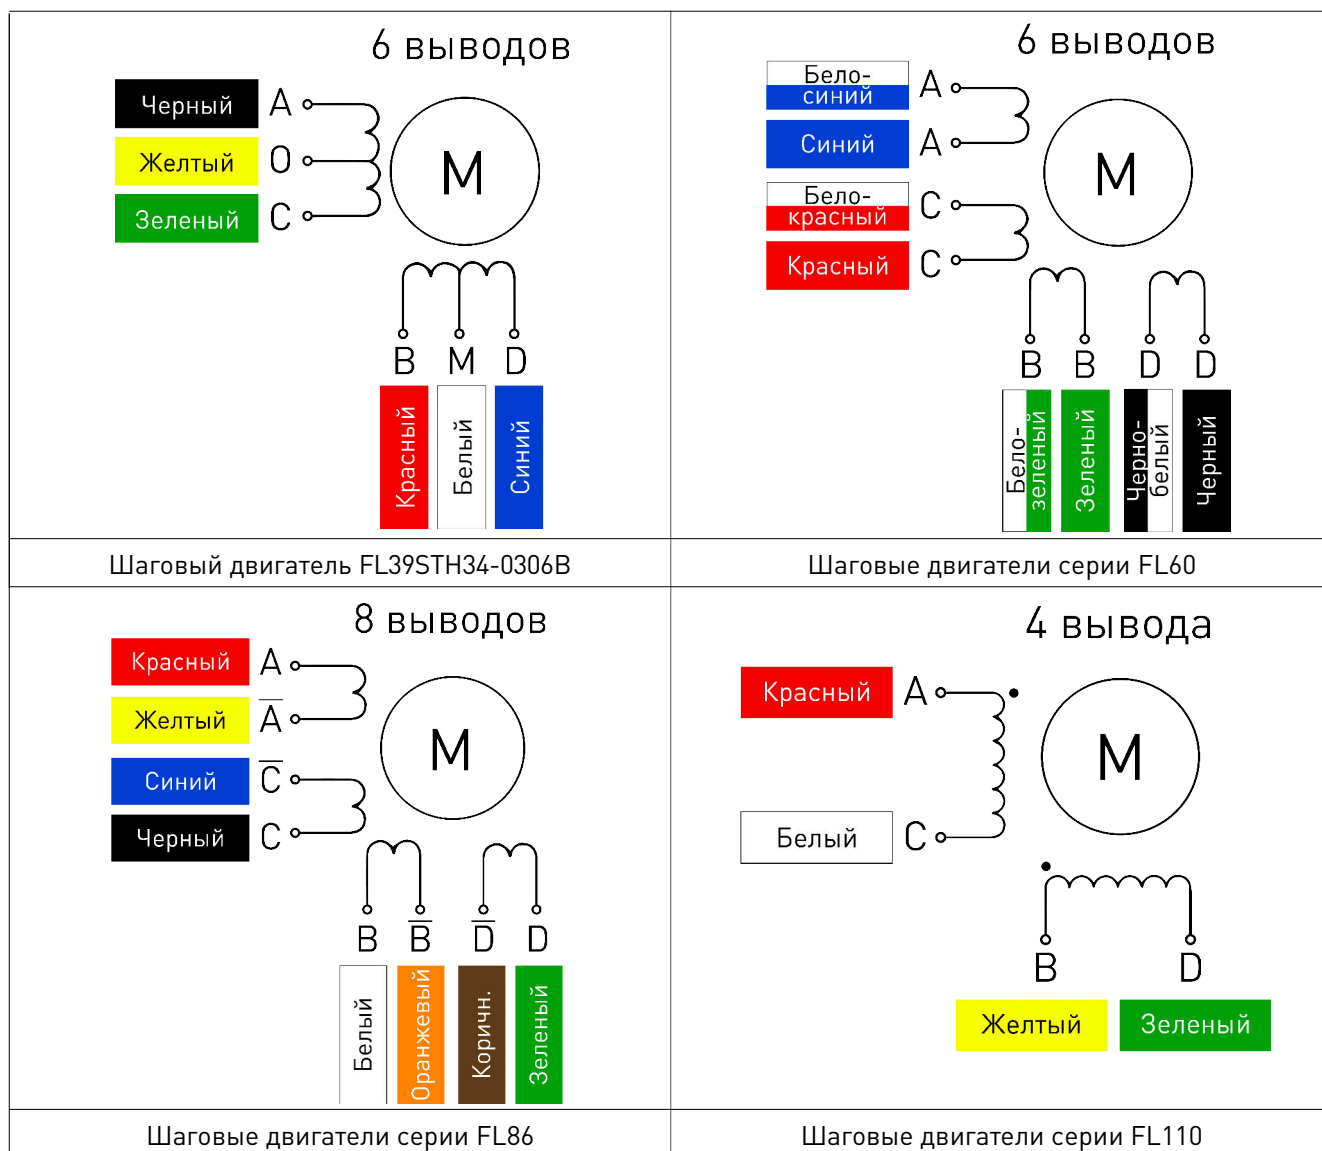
6 выводов

Черный A
Желтый O
Зеленый C

M

B M D
Красный Белый Синий

Шаговый двигатель FL39STH34-0306B

6 выводов

Бело-синий A
Синий A
Бело-красный C
Красный C

M

B B D D
Бело-зеленый Зеленый Черно-белый Черный

Шаговые двигатели серии FL60

8 выводов

Красный A
Желтый $\overline{A}$
Синий $\overline{C}$
Черный C

M

B $\overline{B}$ $\overline{D}$ D
Белый Оранжевый Коричн. Зеленый

Шаговые двигатели серии FL86

4 вывода

Красный A
Белый C

M

B D
Желтый Зеленый

Шаговые двигатели серии FL110